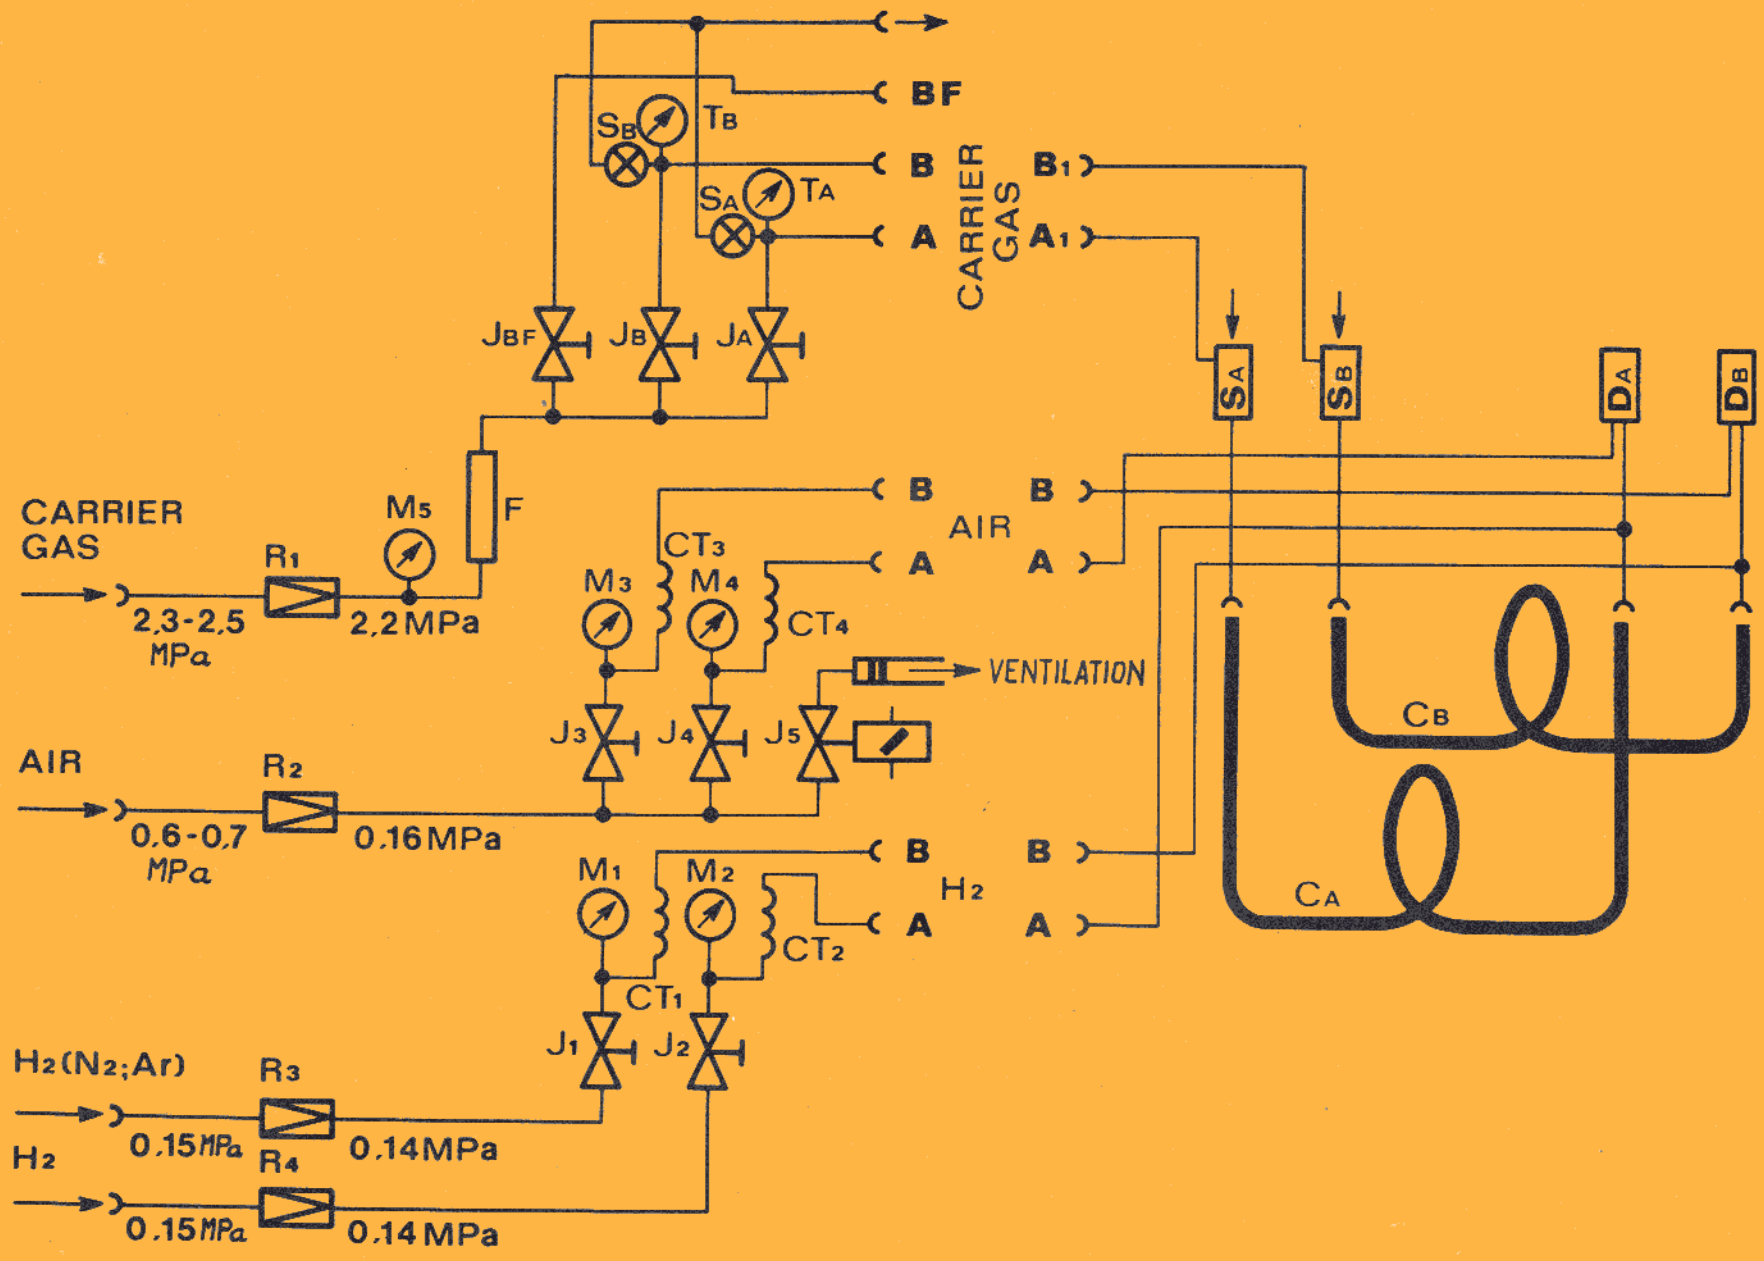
BF
$S_B$ $T_B$
B
$S_A$ $T_A$
A
CARRIER GAS
$B_1$
$A_1$
$J_{BF}$ $J_B$ $J_A$
$S_A$ $S_B$ $D_A$ $D_B$
CARRIER GAS
$R_1$
$M_5$
F
2,3-2,5 MPa
2,2 MPa
B
AIR
B
A
A
$CT_3$
$M_3$ $M_4$
$CT_4$
VENTILATION
$J_3$ $J_4$ $J_5$
$C_B$
AIR
$R_2$
0.6-0.7 MPa
0.16 MPa
B
B
$M_1$ $M_2$
$H_2$
A
A
$CT_2$
$C_A$
$CT_1$
$J_1$ $J_2$
$H_2(N_2;Ar)$
$R_3$
0.15 MPa
0.14 MPa
$H_2$
$R_4$
0.15 MPa
0.14 MPa